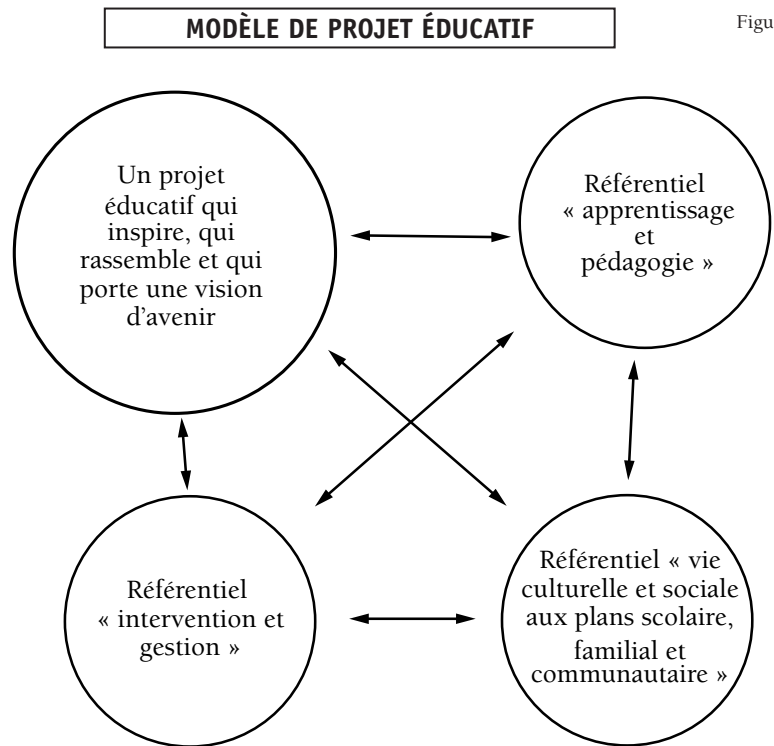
MODÈLE DE PROJET ÉDUCATIF

Figu

Un projet éducatif qui inspire, qui rassemble et qui porte une vision d'avenir

Référentiel « apprentissage et pédagogie »

Référentiel « intervention et gestion »

Référentiel « vie culturelle et sociale aux plans scolaire, familial et communautaire »